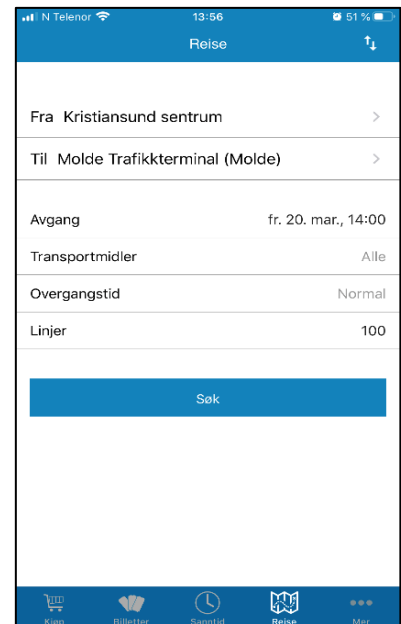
N Telenor 13:56 51 %

Reise

Fra Kristiansund sentrum

Til Molde Trafikkterminal (Molde)

Avgang fr. 20. mar., 14:00

Transportmidler Alle

Overgangstid Normal

Linjer 100

Søk

Kjøp Billetter Sanntid Reise Mer